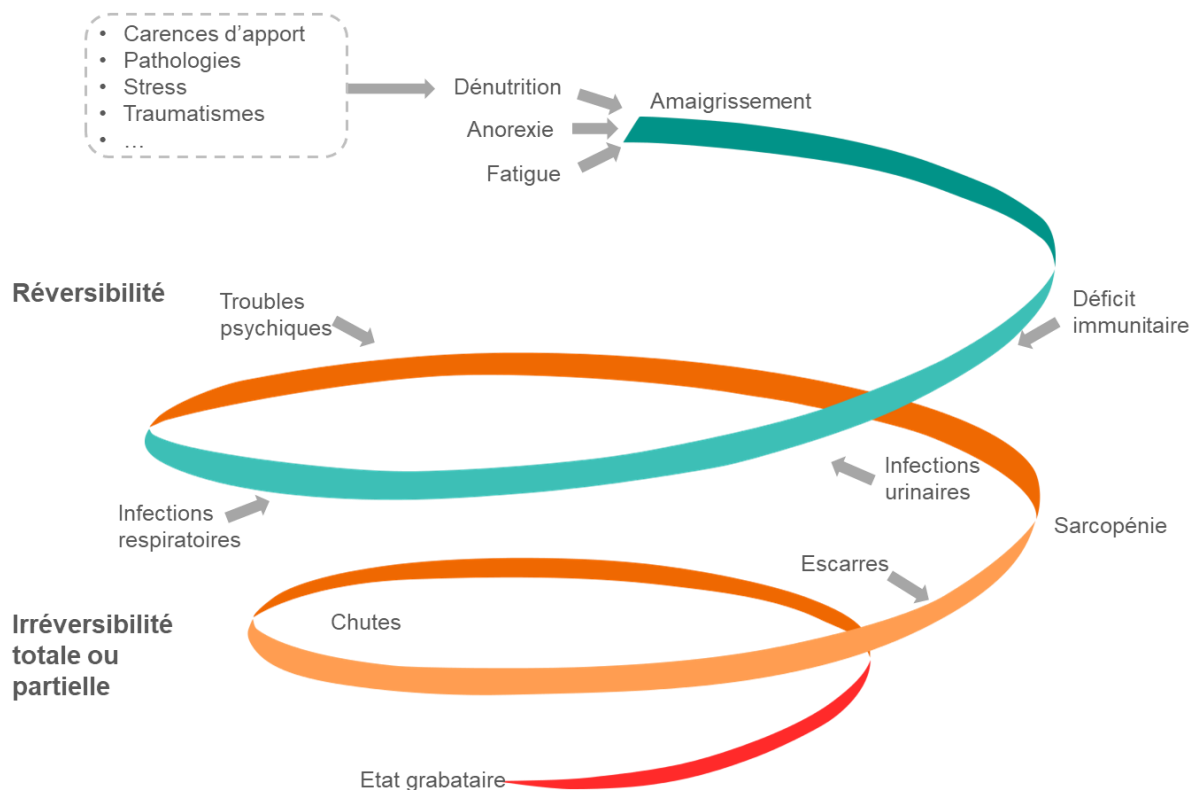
• Carences d'apport
• Pathologies
• Stress
• Traumatismes
• …

Dénutrition
Anorexie
Fatigue

Amaigrissement

Réversibilité

Troubles psychiques

Déficit immunitaire

Infections urinaires

Infections respiratoires

Sarcopénie

Escarres

Chutes

Irréversibilité totale ou partielle

Etat grabataire